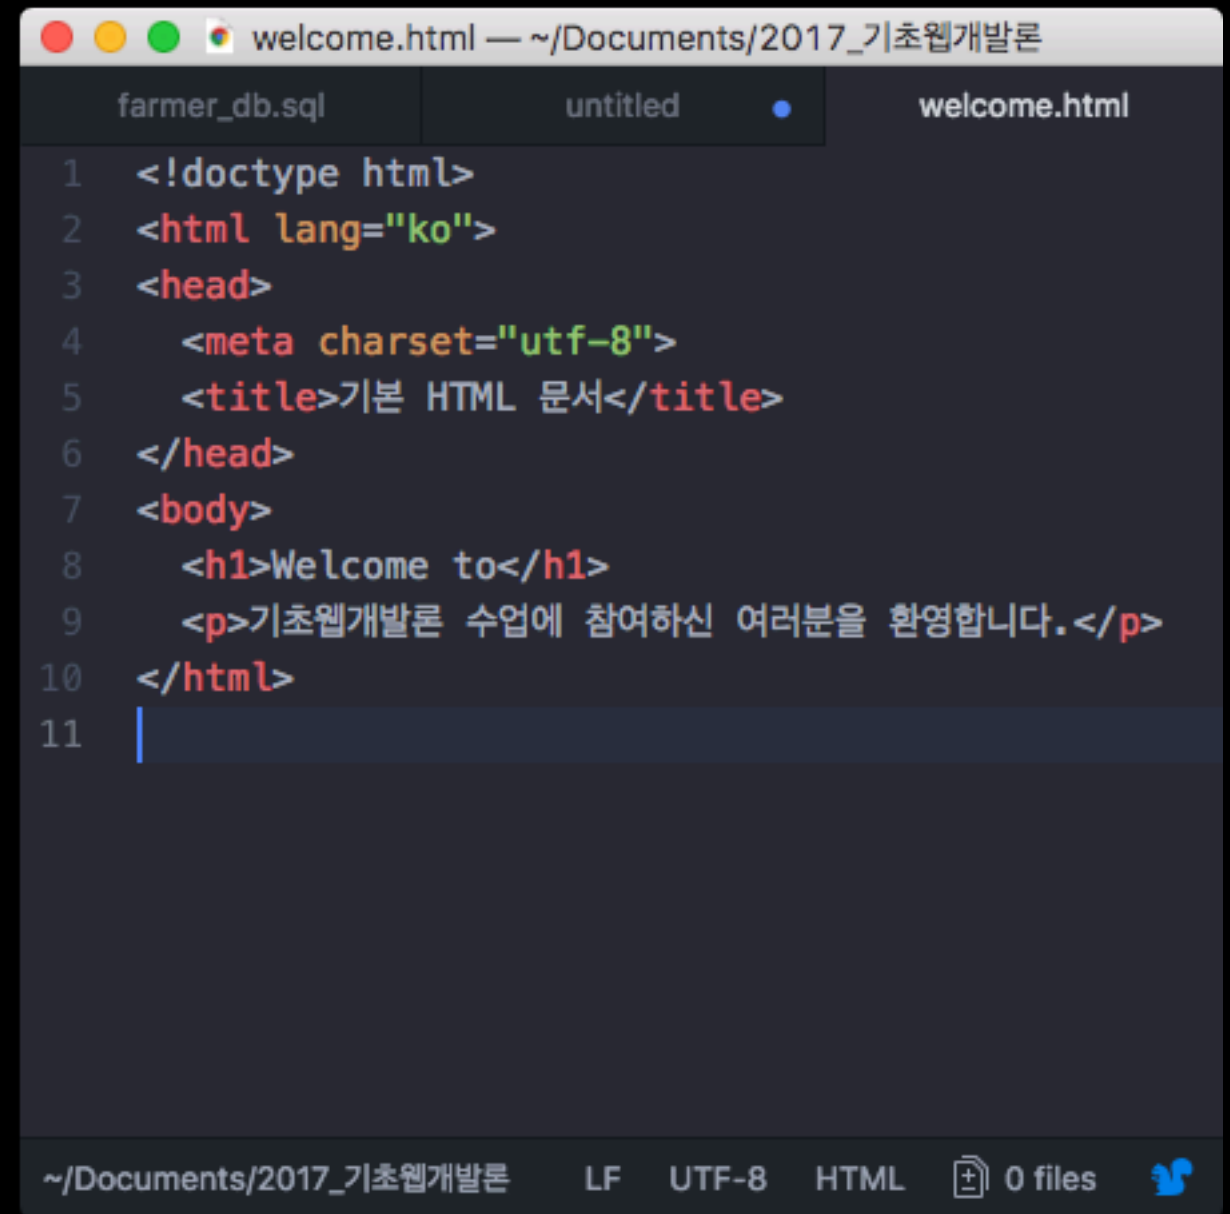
welcome.html — ~/Documents/2017_기초웹개발론

farmer_db.sql

untitled

welcome.html

1 <!doctype html>
2 <html lang="ko">
3 <head>
4 <meta charset="utf-8">
5 <title>기본 HTML 문서</title>
6 </head>
7 <body>
8 <h1>Welcome to</h1>
9 <p>기초웹개발론 수업에 참여하신 여러분을 환영합니다.</p>
10 </html>
11

~/Documents/2017_기초웹개발론 LF UTF-8 HTML 0 files